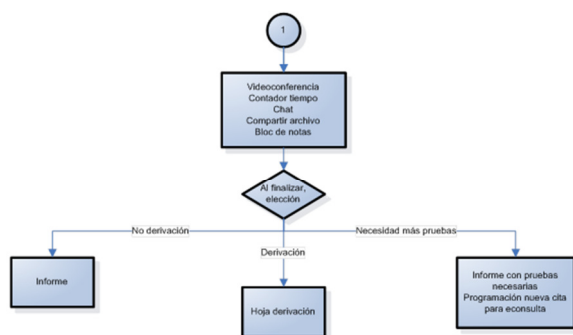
1

Videoconferencia
Contador tiempo
Chat
Compartir archivo
Bloc de notas

Al finalizar, elección

No derivación

Derivación

Necesidad más pruebas

Informe

Hoja derivación

Informe con pruebas necesarias
Programación nueva cita para econsulta